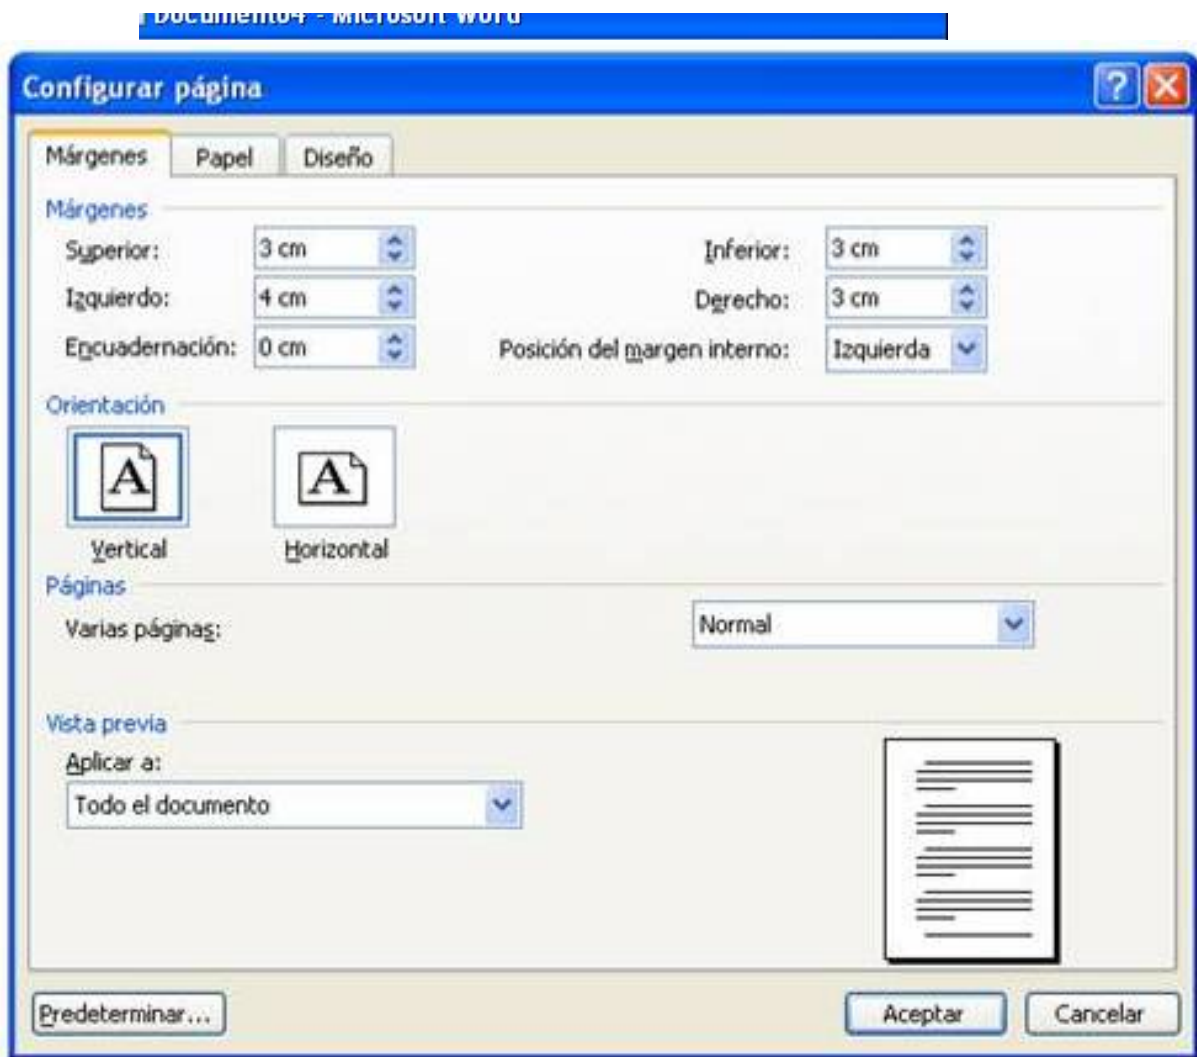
Documento4 - Microsoft Word

Configurar página

Márgenes | Papel | Diseño

Márgenes

Superior: 3 cm

Inferior: 3 cm

Izquierdo: 4 cm

Derecho: 3 cm

Encuadernación: 0 cm

Posición del margen interno: Izquierda

Orientación

A

Vertical

A

Horizontal

Páginas

Varias páginas: Normal

Vista previa

Aplicar a:

Todo el documento

Predeterminar...

Aceptar

Cancelar